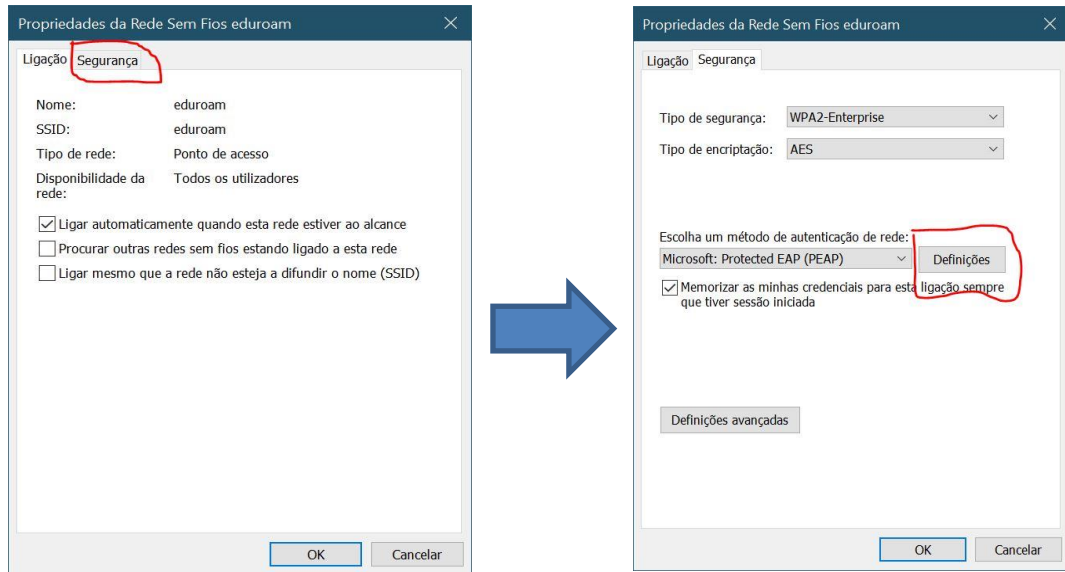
Propriedades da Rede Sem Fios eduroam

Ligação Segurança

Nome: eduroam
SSID: eduroam
Tipo de rede: Ponto de acesso
Disponibilidade da rede: Todos os utilizadores

Ligar automaticamente quando esta rede estiver ao alcance
Procurar outras redes sem fios estando ligado a esta rede
Ligar mesmo que a rede não esteja a difundir o nome (SSID)

OK Cancelar

Propriedades da Rede Sem Fios eduroam

Ligação Segurança

Tipo de segurança: WPA2-Enterprise
Tipo de encriptação: AES

Escolha um método de autenticação de rede:
Microsoft: Protected EAP (PEAP) Definições
Memorizar as minhas credenciais para esta ligação sempre que tiver sessão iniciada

Definições avançadas

OK Cancelar